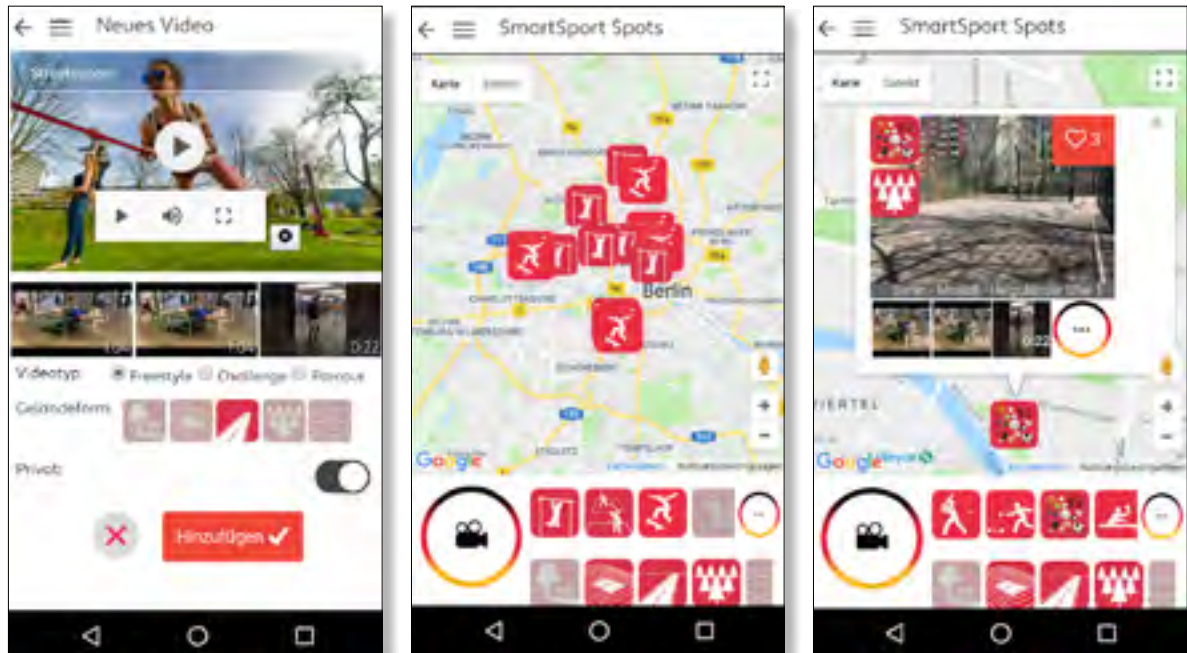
Neues Video

Streetworkout

1:04

1:04

0:22

Videotyp: Freestyle Challenge Parcour

Geländeform

Privat

Hinzufügen ✔

SmartSport Spots

Karte Satellit

Berlin

Google

SmartSport Spots

Karte Satellit

3

0:22

VIERTEL

Google